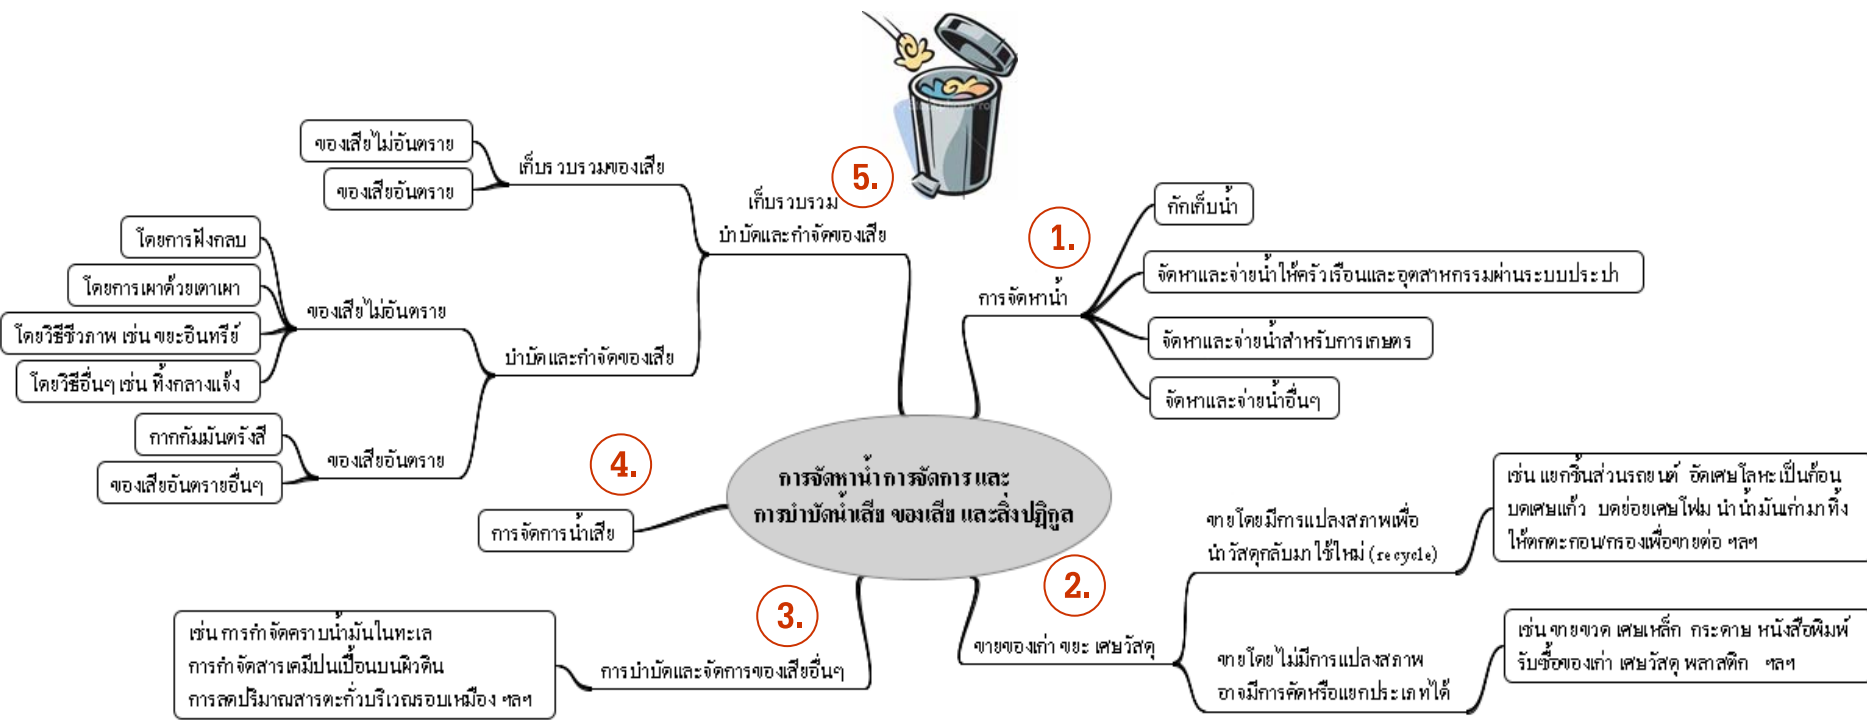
การจัดหาน้ำการจัดการและ
การบำบัดน้ำเสีย ของเสีย และสิ่งปฏิกูล

1.
การจัดหาน้ำ
กักเก็บน้ำ
จัดหาและจ่ายน้ำให้ครัวเรือนและอุตสาหกรรมผ่านระบบประปา
จัดหาและจ่ายน้ำสำหรับการเกษตร
จัดหาและจ่ายน้ำอื่นๆ

2.
ขายของเก่า ขยะ เศษวัสดุ
ขายโดยมีการแปลงสภาพเพื่อนำวัสดุกลับมาใช้ใหม่ (recycle)
เช่น แยกชิ้นส่วนรถยนต์ อัดเศษโลหะเป็นก้อน บดเศษแก้ว บดย่อยเศษโฟม นำน้ำมันเก่ามาทิ้งให้ตกตะกอน/กรองเพื่อขายต่อ ฯลฯ
ขายโดยไม่มีการแปลงสภาพ อาจมีการคัดหรือแยกประเภทได้
เช่น ขายขวด เศษเหล็ก กระดาษ หนังสือพิมพ์ รับซื้อของเก่า เศษวัสดุ พลาสติก ฯลฯ

3.
การบำบัดและจัดการของเสียอื่นๆ
เช่น การกำจัดคราบน้ำมันในทะเล
การกำจัดสารเคมีปนเปื้อนบนผิวดิน
การลดปริมาณสารตะกั่วบริเวณรอบเหมือง ฯลฯ

4.
การจัดการน้ำเสีย

5.
เก็บรวบรวม บำบัดและกำจัดของเสีย
เก็บรวบรวมของเสีย
ของเสียไม่อันตราย
ของเสียอันตราย
บำบัดและกำจัดของเสีย
ของเสียไม่อันตราย
โดยการฝังกลบ
โดยการเผาด้วยเตาเผา
โดยวิธีชีวภาพ เช่น ขยะอินทรีย์
โดยวิธีอื่นๆ เช่น ทิ้งกลางแจ้ง
ของเสียอันตราย
กากกัมมันตรังสี
ของเสียอันตรายอื่นๆ